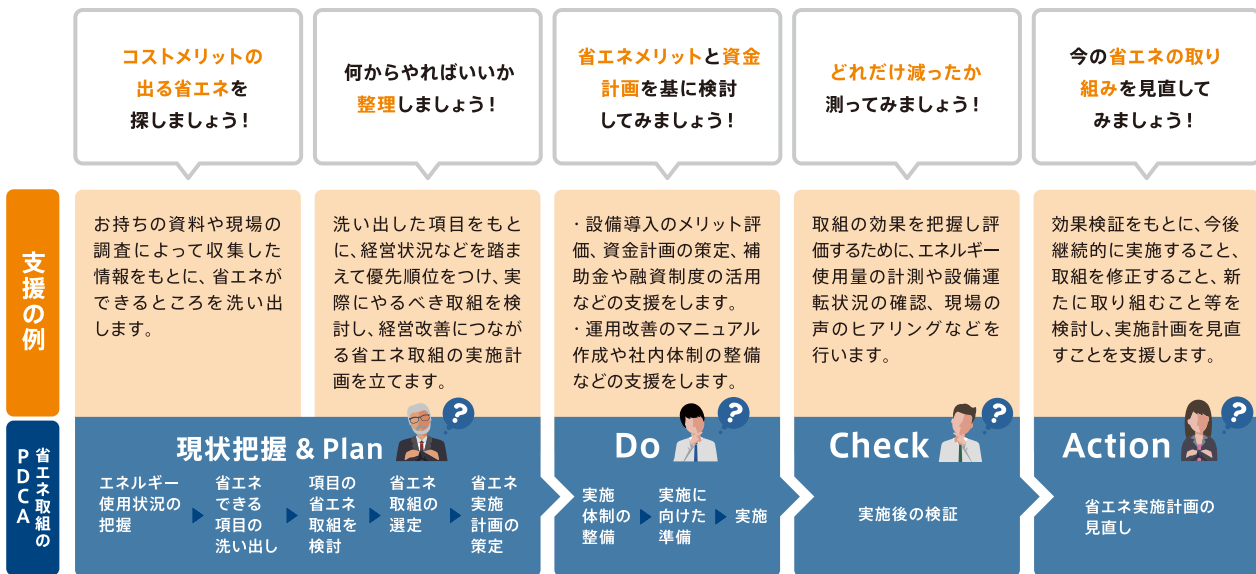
コストメリットの出る省エネを探しましょう！

何からやればいいか整理しましょう！

省エネメリットと資金計画を基に検討してみましょう！

どれだけ減ったか測ってみましょう！

今の省エネの取り組みを見直してみましょう！

支援の例

お持ちの資料や現場の調査によって収集した情報をもとに、省エネができるところを洗い出します。

洗い出した項目をもとに、経営状況などを踏まえて優先順位をつけ、実際にやるべき取組を検討し、経営改善につながる省エネ取組の実施計画を立てます。

・設備導入のメリット評価、資金計画の策定、補助金や融資制度の活用などの支援をします。
・運用改善のマニュアル作成や社内体制の整備などの支援をします。

取組の効果を把握し評価するために、エネルギー使用量の計測や設備運転状況の確認、現場の声のヒアリングなどを行います。

効果検証をもとに、今後継続的に実施すること、取組を修正すること、新たに取り組むこと等を検討し、実施計画を見直すことを支援します。

省エネ取組のPDCA

現状把握 & Plan

エネルギー使用状況の把握

省エネできる項目の洗い出し

項目の省エネ取組を検討

省エネ取組の選定

省エネ実施計画の策定

Do

実施体制の整備

実施に向けた準備

実施

Check

実施後の検証

Action

省エネ実施計画の見直し